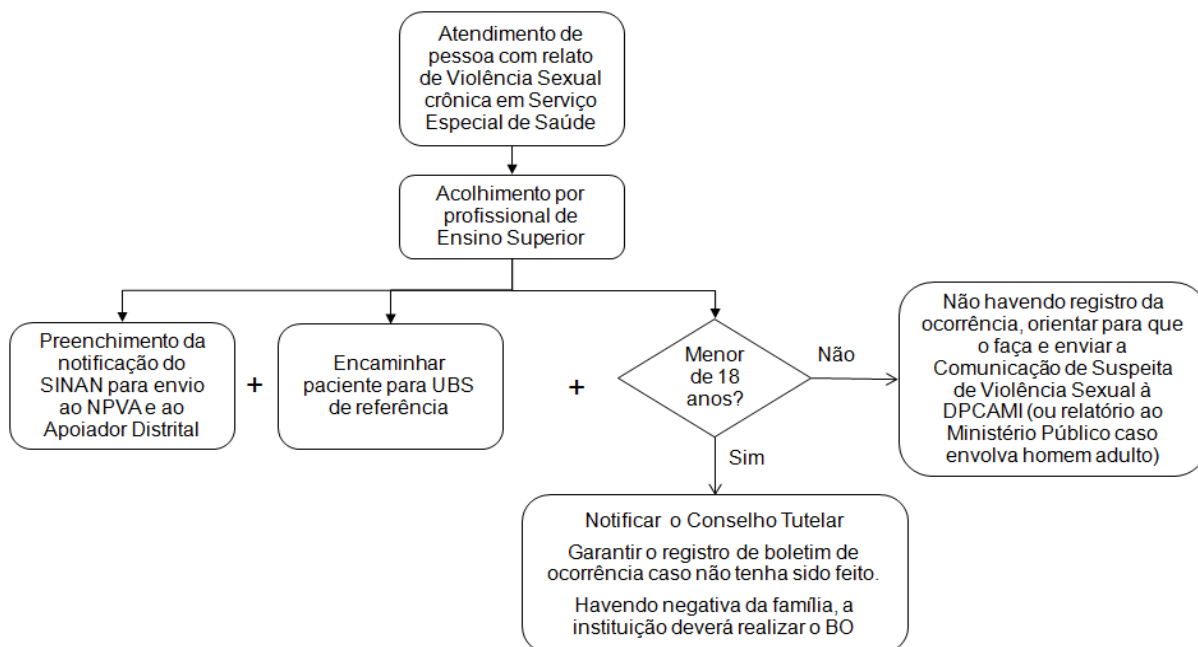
Atendimento de pessoa com relato de Violência Sexual crônica em Serviço Especial de Saúde

Acolhimento por profissional de Ensino Superior

Preenchimento da notificação do SINAN para envio ao NPVA e ao Apoiador Distrital

+

Encaminhar paciente para UBS de referência

+

Menor de 18 anos?

Não

Não havendo registro da ocorrência, orientar para que o faça e enviar a Comunicação de Suspeita de Violência Sexual à DPCAMI (ou relatório ao Ministério Público caso envolva homem adulto)

Sim

Notificar o Conselho Tutelar

Garantir o registro de boletim de ocorrência caso não tenha sido feito.

Havendo negativa da família, a instituição deverá realizar o BO